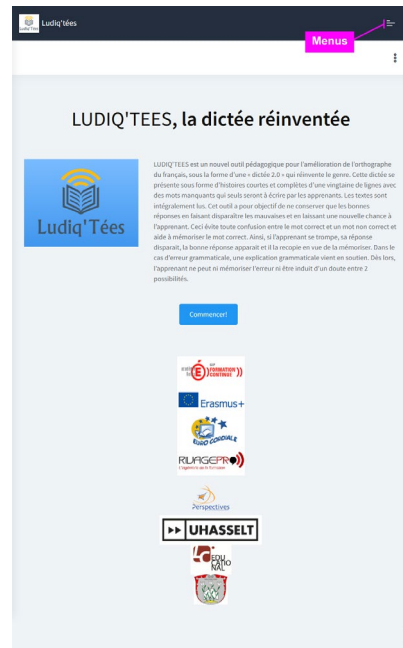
Ludiq'Tées

Ludiq'tées

Menus

LUDIQ'TEES, la dictée réinventée

Ludiq'Tées

LUDIQ'TEES est un nouvel outil pédagogique pour l'amélioration de l'orthographe du français, sous la forme d'une « dictée 2.0 » qui réinvente le genre. Cette dictée se présente sous forme d'histoires courtes et complètes d'une vingtaine de lignes avec des mots manquants qui seuls seront à écrire par les apprenants. Les textes sont intégralement lus. Cet outil a pour objectif de ne conserver que les bonnes réponses en faisant disparaître les mauvaises et en laissant une nouvelle chance à l'apprenant. Ceci évite toute confusion entre le mot correct et un mot non correct et aide à mémoriser le mot correct. Ainsi, si l'apprenant se trompe, sa réponse disparaît, la bonne réponse apparaît et il la recopie en vue de la mémoriser. Dans le cas d'erreur grammaticale, une explication grammaticale vient en soutien. Dès lors, l'apprenant ne peut ni mémoriser l'erreur ni être induit d'un doute entre 2 possibilités.

Commencer!

FORMATION CONTINUE

Erasmus+

EURO CORDIALE

RUAGEPRO

Perspectives

UHASSELT

EDU CATIO NAL